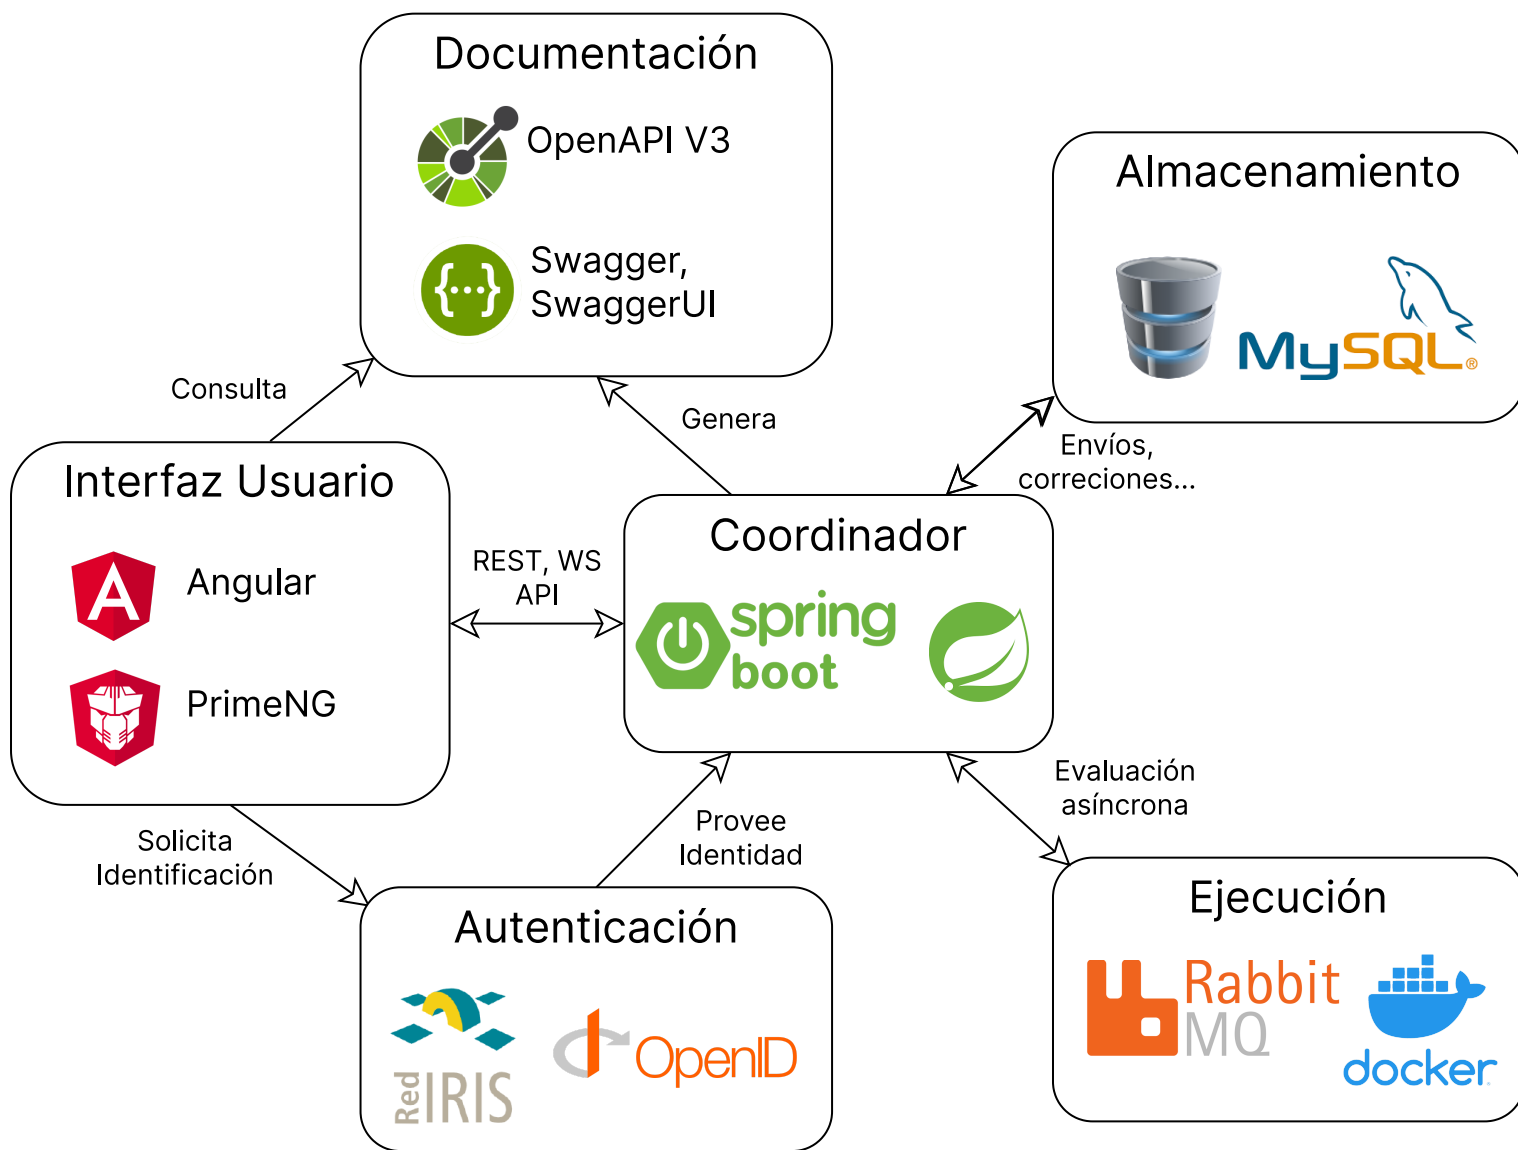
Documentación
OpenAPI V3
{...}
Swagger, SwaggerUI

Almacenamiento
MySQL

Consulta

Genera

Envíos, correciones...

Interfaz Usuario
Angular
PrimeNG

REST, WS API

Coordinador
spring boot

Evaluación asíncrona

Solicita Identificación

Provee Identidad

Autenticación
Red IRIS
OpenID

Ejecución
Rabbit MQ
docker